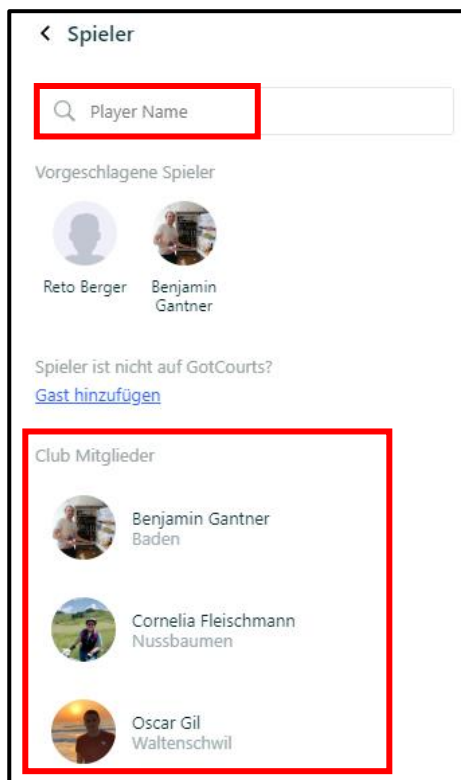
< Spieler

Player Name

Vorgeschlagene Spieler

Reto Berger

Benjamin Gantner

Spieler ist nicht auf GotCourts?

Gast hinzufügen

Club Mitglieder

Benjamin Gantner
Baden

Cornelia Fleischmann
Nussbaumen

Oscar Gil
Waltenschwil